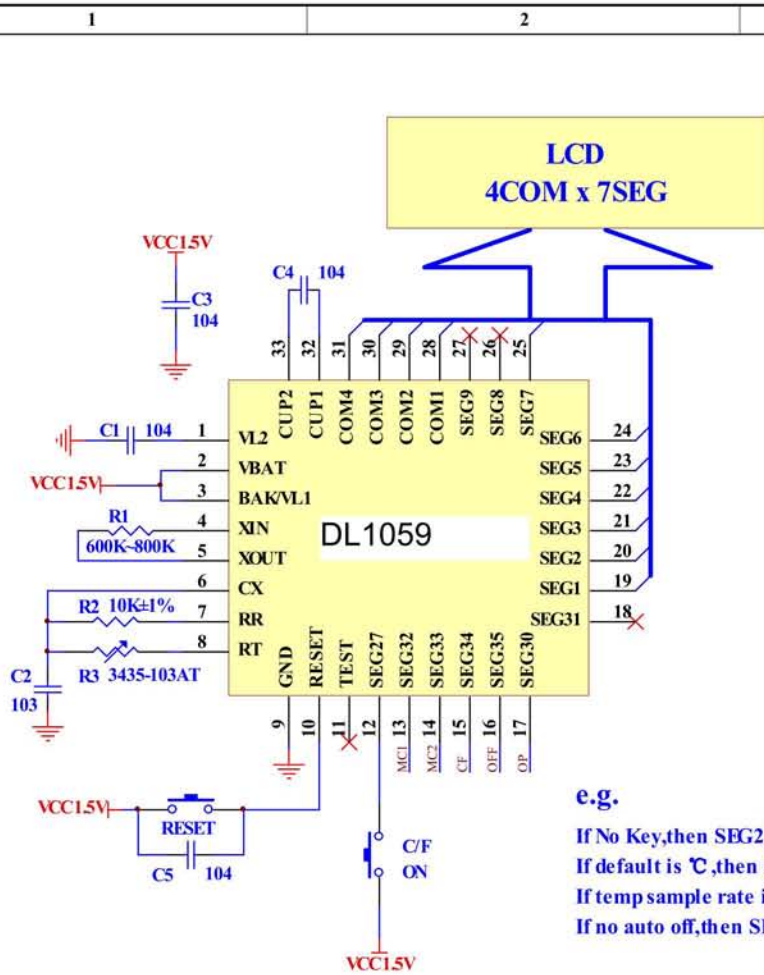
1

2

LCD
4COM x 7SEG

VCC1.5V
C3
104

C4 104

33 32 31 30 29 28 27 26 25

CUP2 CUP1 COM4 COM3 COM2 COM1 SEG9 SEG8 SEG7

C1 104 1 VL2
VCC1.5V 2 VBAT
3 BAK/VL1
R1 4 XIN
600K~800K 5 XOUT
6 CX
R2 10K±1% 7 RR
8 RT
C2
103
R3 3435-103AT

DL1059

SEG6 24
SEG5 23
SEG4 22
SEG3 21
SEG2 20
SEG1 19
SEG31 18

GND RESET TEST SEG27 SEG32 SEG33 SEG34 SEG35 SEG30

9 10 11 12 13 14 15 16 17

MC1 MC2 CF OFF OP

VCC1.5V
RESET
C5 104

C/F
ON

VCC1.5V

e.g.
If No Key,then SEG2
If default is ℃,then
If temp sample rate i
If no auto off,then S